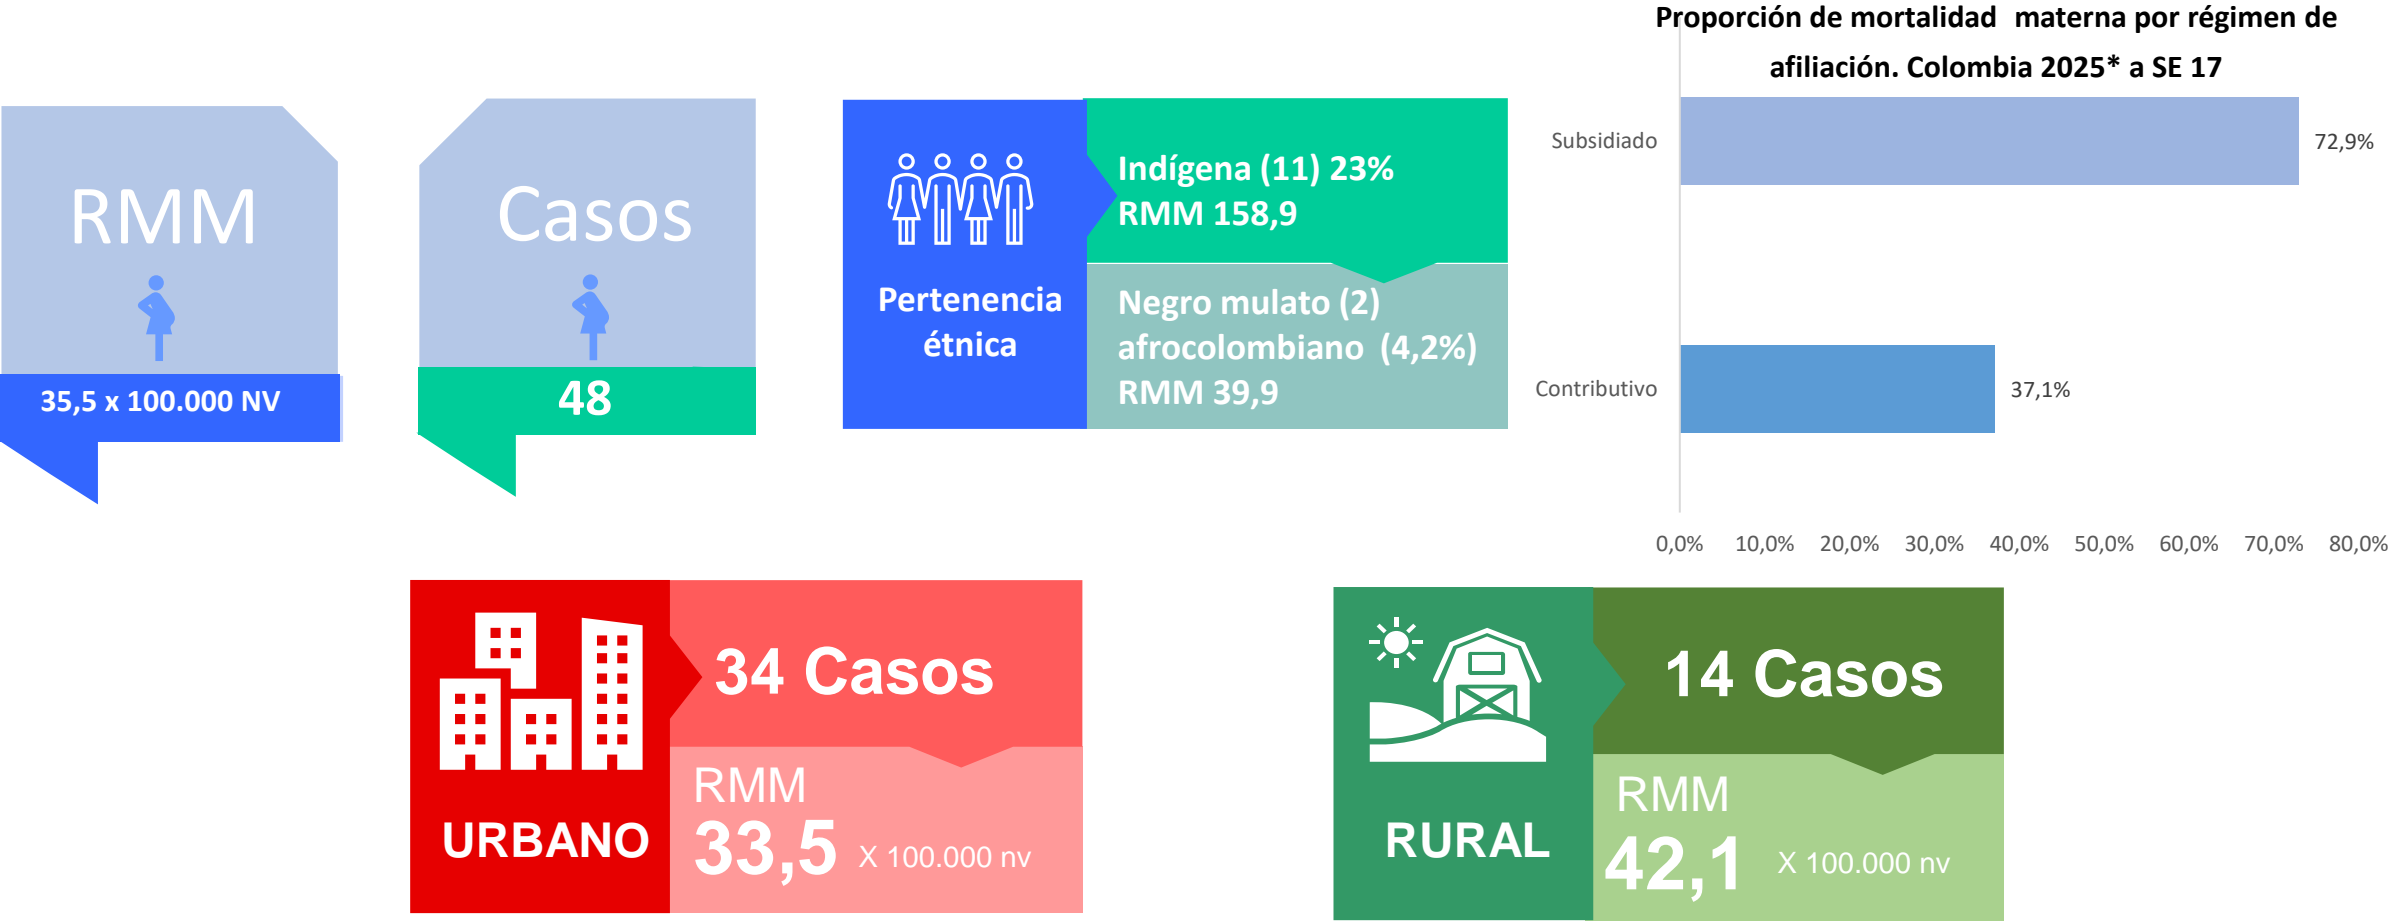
RMM

35,5 x 100.000 NV

Casos

48

Pertenencia étnica

Indígena (11) 23%
RMM 158,9

Negro mulato (2) afrocolombiano (4,2%)
RMM 39,9

Proporción de mortalidad materna por régimen de afiliación. Colombia 2025* a SE 17

Subsidiado 72,9%

Contributivo 37,1%

0,0% 10,0% 20,0% 30,0% 40,0% 50,0% 60,0% 70,0% 80,0%

URBANO

34 Casos

RMM
33,5 X 100.000 nv

RURAL

14 Casos

RMM
42,1 X 100.000 nv